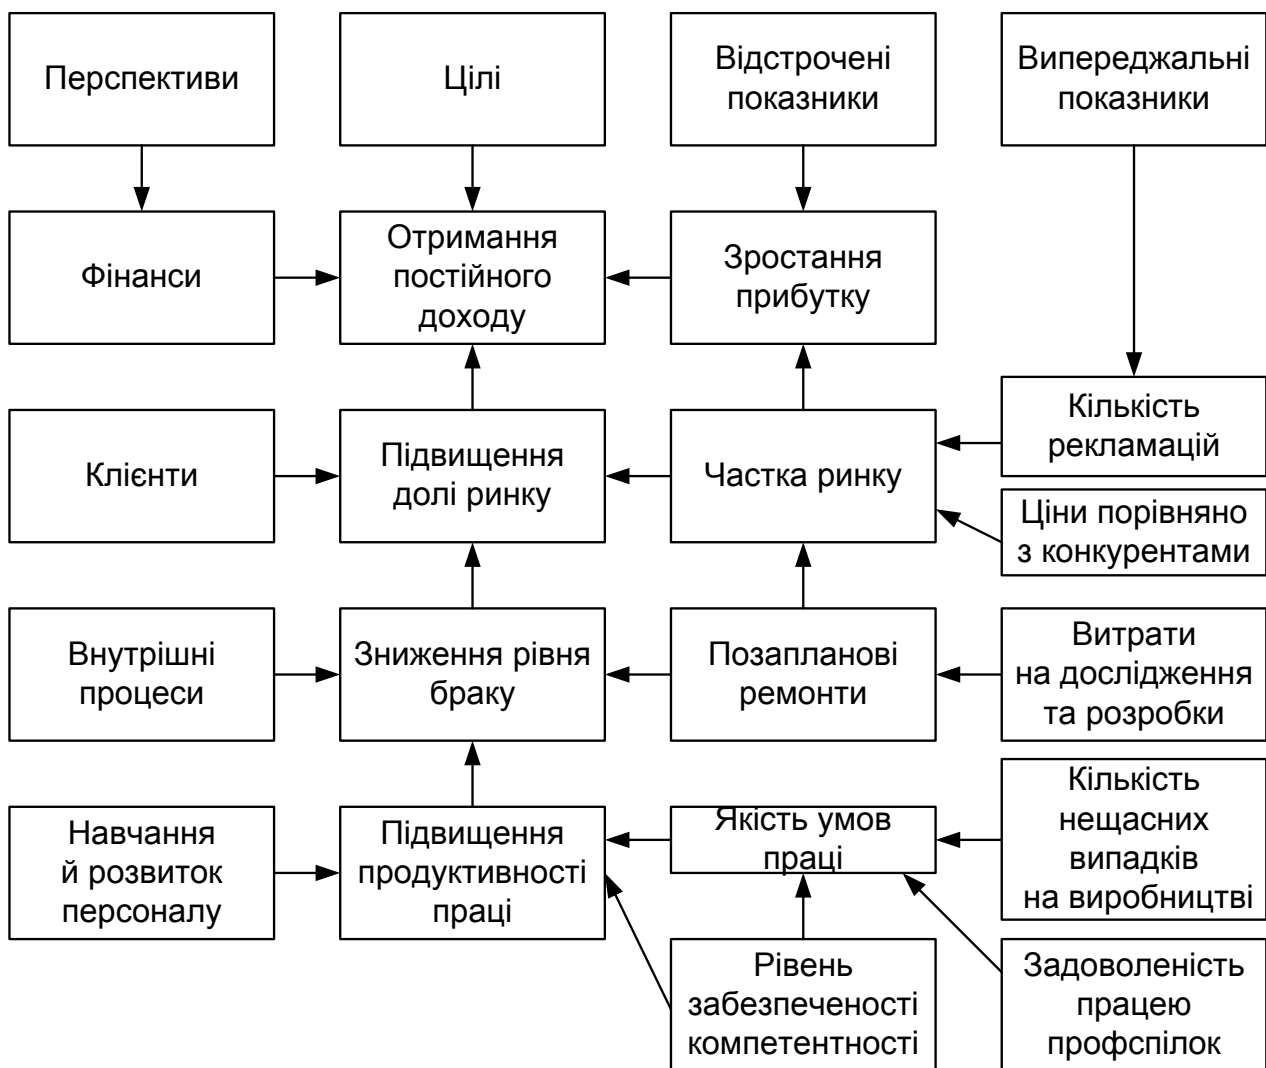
Перспективи

Цілі

Відстрочені показники

Випереджальні показники

Фінанси

Отримання постійного доходу

Зростання прибутку

Кількість рекламацій

Клієнти

Підвищення долі ринку

Частка ринку

Ціни порівняно з конкурентами

Внутрішні процеси

Зниження рівня браку

Позапланові ремонти

Витрати на дослідження та розробки

Навчання й розвиток персоналу

Підвищення продуктивності праці

Якість умов праці

Кількість нещасних випадків на виробництві

Рівень забезпеченості компетентності

Задоволеність працею профспілок